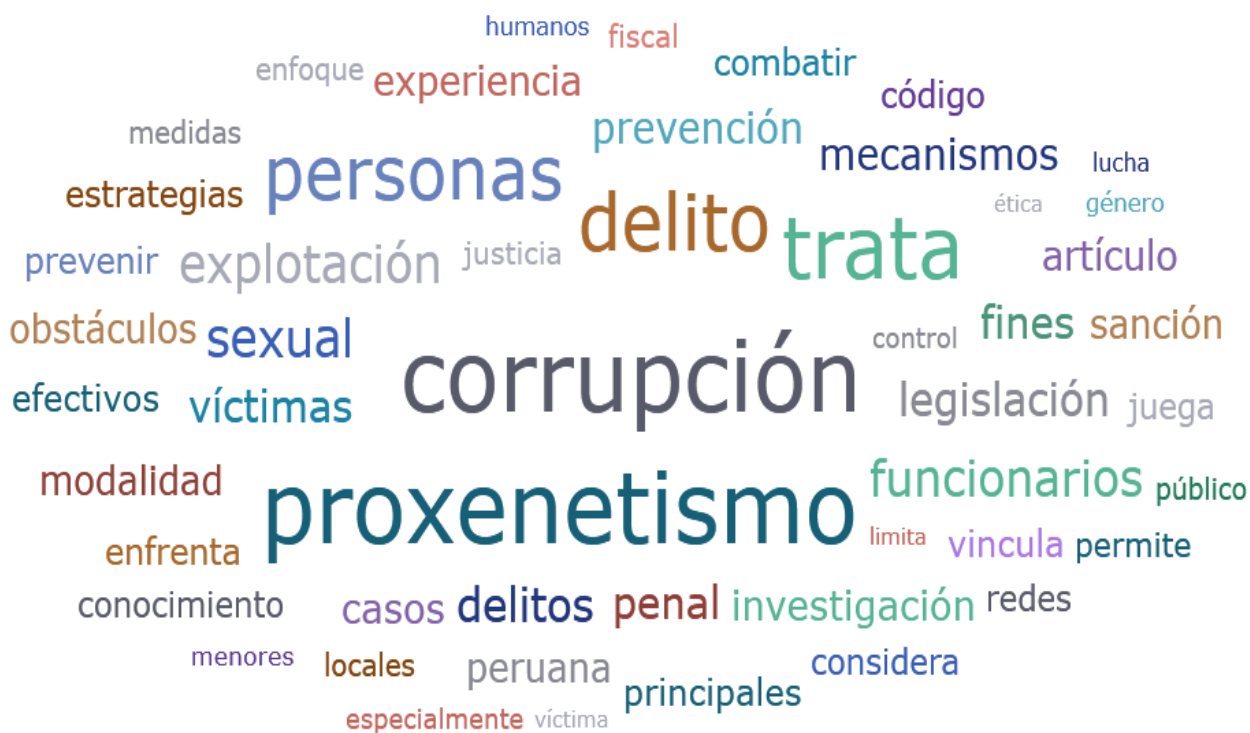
humanos fiscal
enfoque experiencia combatir
código
medidas prevención
personas mecanismos lucha
estrategias delito ética género
trata
prevenir explotación justicia artículo
obstáculos sexual fines sanción
control
corrupción
efectivos víctimas legislación juega
modalidad funcionarios público
proxenetismo
limita
enfrenta vincula permite
conocimiento casos delitos penal investigación redes
menores locales peruana considera
principales
especialmente víctima